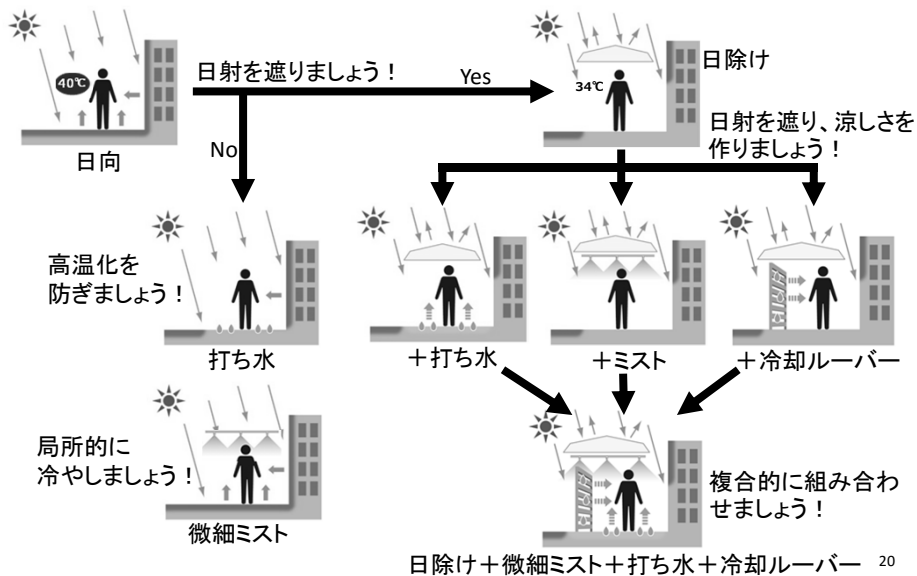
40℃

日向

日射を遮りましょう！

Yes

No

34℃

日除け

日射を遮り、涼しさを作りましょう！

高温化を防ぎましょう！

打ち水

＋打ち水

＋ミスト

＋冷却ルーバー

局所的に冷やしましょう！

微細ミスト

複合的に組み合わせましょう！

日除け＋微細ミスト＋打ち水＋冷却ルーバー

20